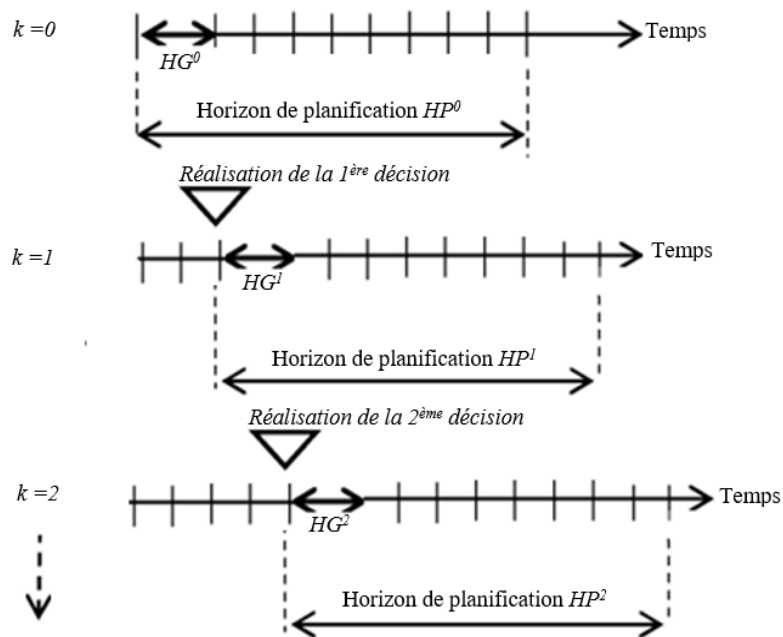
$k = 0$

Temps

$HG^0$

Horizon de planification $HP^0$

Réalisation de la 1ère décision

$k = 1$

Temps

$HG^1$

Horizon de planification $HP^1$

Réalisation de la 2ème décision

$k = 2$

Temps

$HG^2$

Horizon de planification $HP^2$